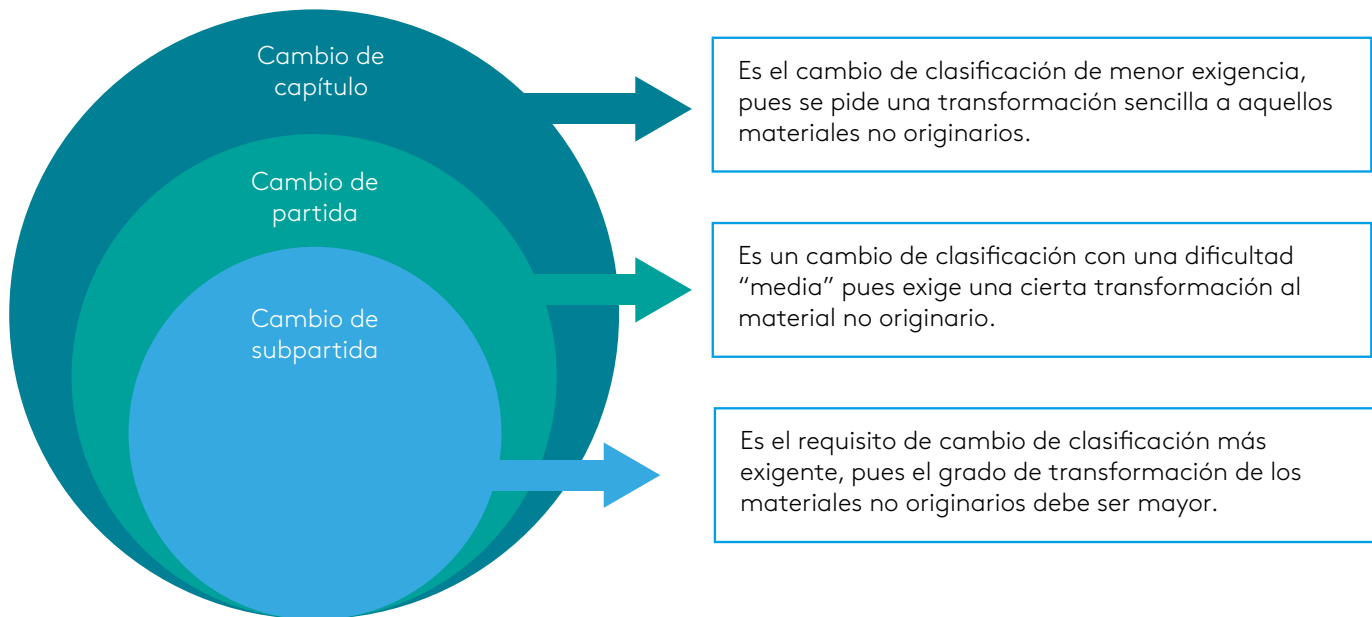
Cambio de capítulo

Cambio de partida

Cambio de subpartida

Es el cambio de clasificación de menor exigencia, pues se pide una transformación sencilla a aquellos materiales no originarios.

Es un cambio de clasificación con una dificultad “media” pues exige una cierta transformación al material no originario.

Es el requisito de cambio de clasificación más exigente, pues el grado de transformación de los materiales no originarios debe ser mayor.